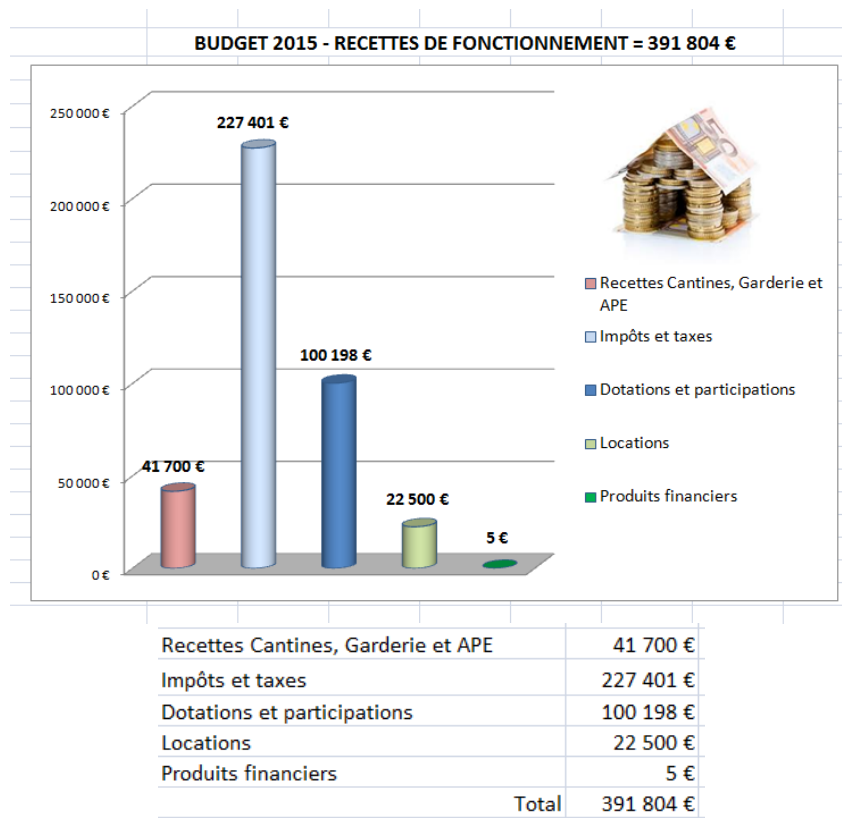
BUDGET 2015 - RECETTES DE FONCTIONNEMENT = 391 804 €

250 000 €
200 000 €
150 000 €
100 000 €
50 000 €
0 €

41 700 €
227 401 €
100 198 €
22 500 €
5 €

Recettes Cantines, Garderie et APE
Impôts et taxes
Dotations et participations
Locations
Produits financiers

| Recettes Cantines, Garderie et APE | 41 700 € |
|---|---|
| Impôts et taxes | 227 401 € |
| Dotations et participations | 100 198 € |
| Locations | 22 500 € |
| Produits financiers | 5 € |
| Total | 391 804 € |